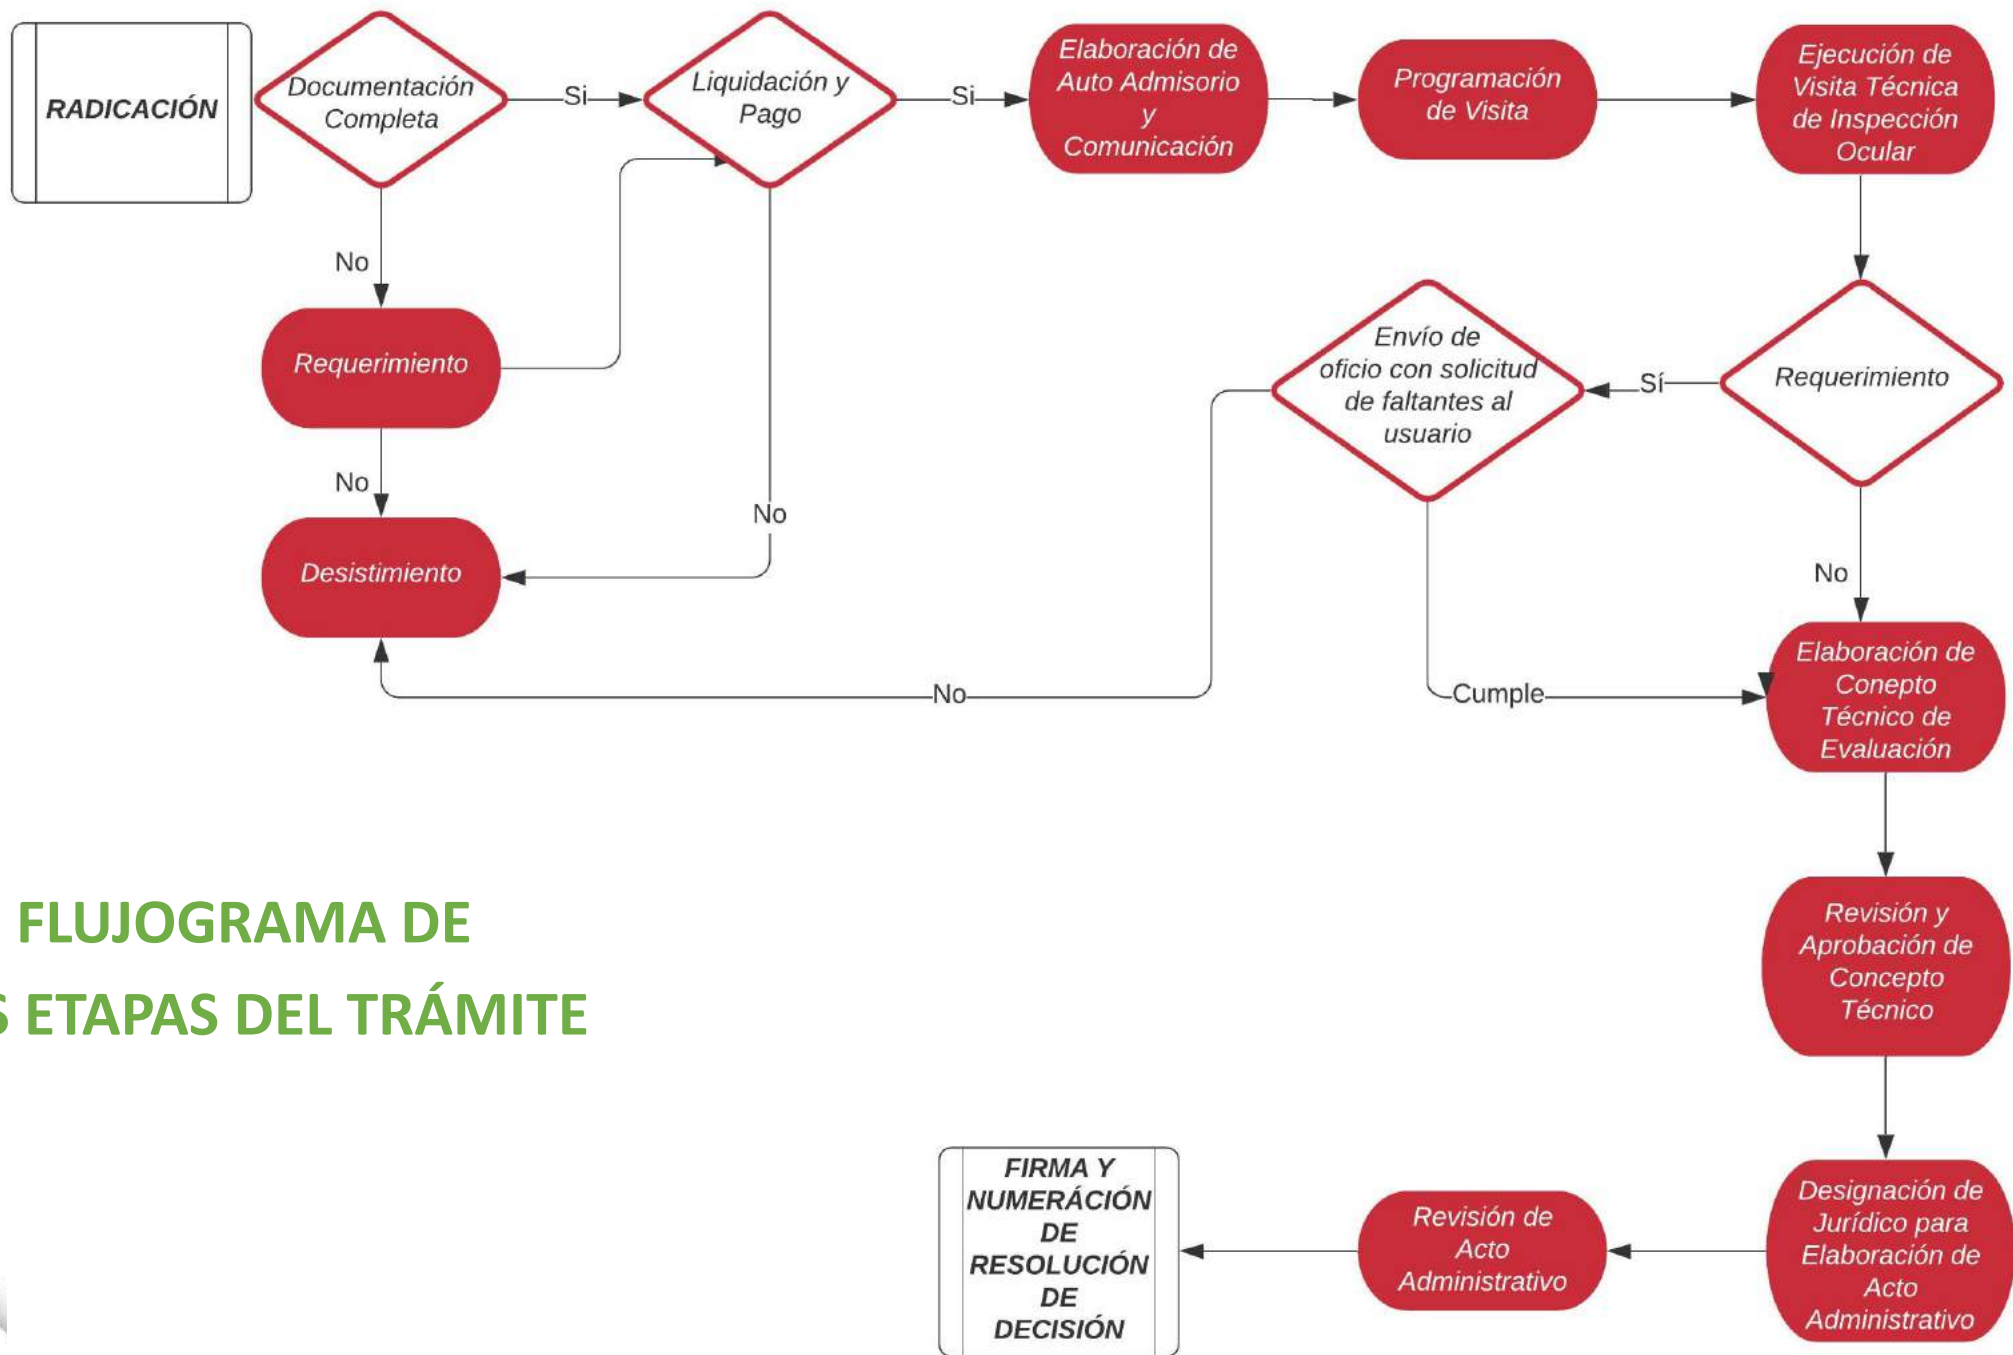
RADICACIÓN

Documentación Completa

Si

Liquidación y Pago

Si

Elaboración de Auto Admisorio y Comunicación

Programación de Visita

Ejecución de Visita Técnica de Inspección Ocular

No

Requerimiento

No

Desistimiento

No

Envío de oficio con solicitud de faltantes al usuario

Sí

Requerimiento

No

Elaboración de Concepto Técnico de Evaluación

No

Cumple

FLUJOGRAMA DE

S ETAPAS DEL TRÁMITE

Revisión y Aprobación de Concepto Técnico

FIRMA Y NUMERÁCIÓN DE RESOLUCIÓN DE DECISIÓN

Revisión de Acto Administrativo

Designación de Jurídico para Elaboración de Acto Administrativo